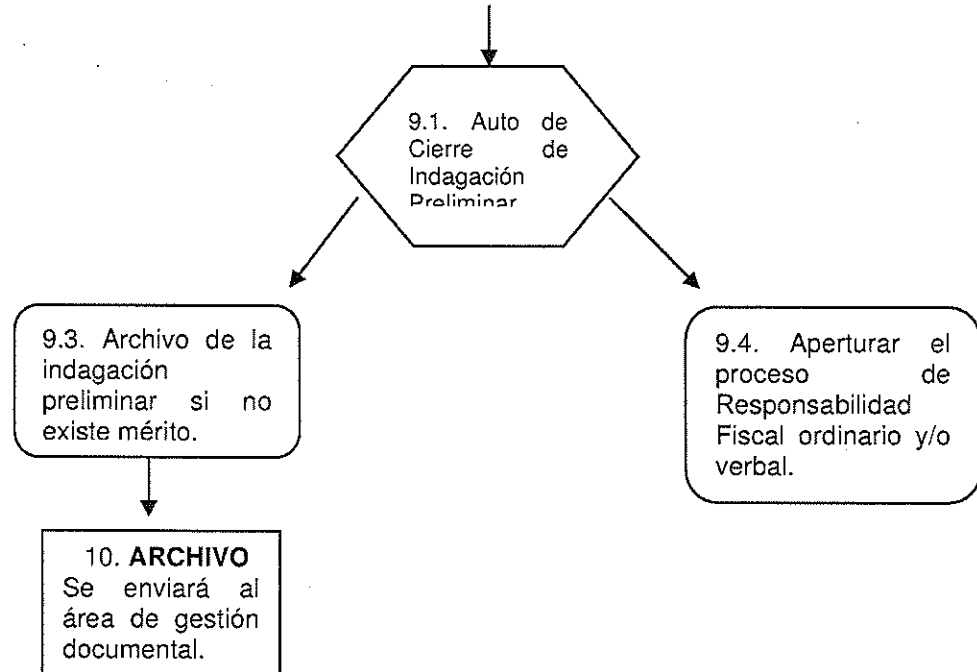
9.1. Auto de Cierre de Indagación Preliminar

9.3. Archivo de la indagación preliminar si no existe mérito.

9.4. Aperturar el proceso de Responsabilidad Fiscal ordinario y/o verbal.

10. **ARCHIVO**
Se enviará al área de gestión documental.